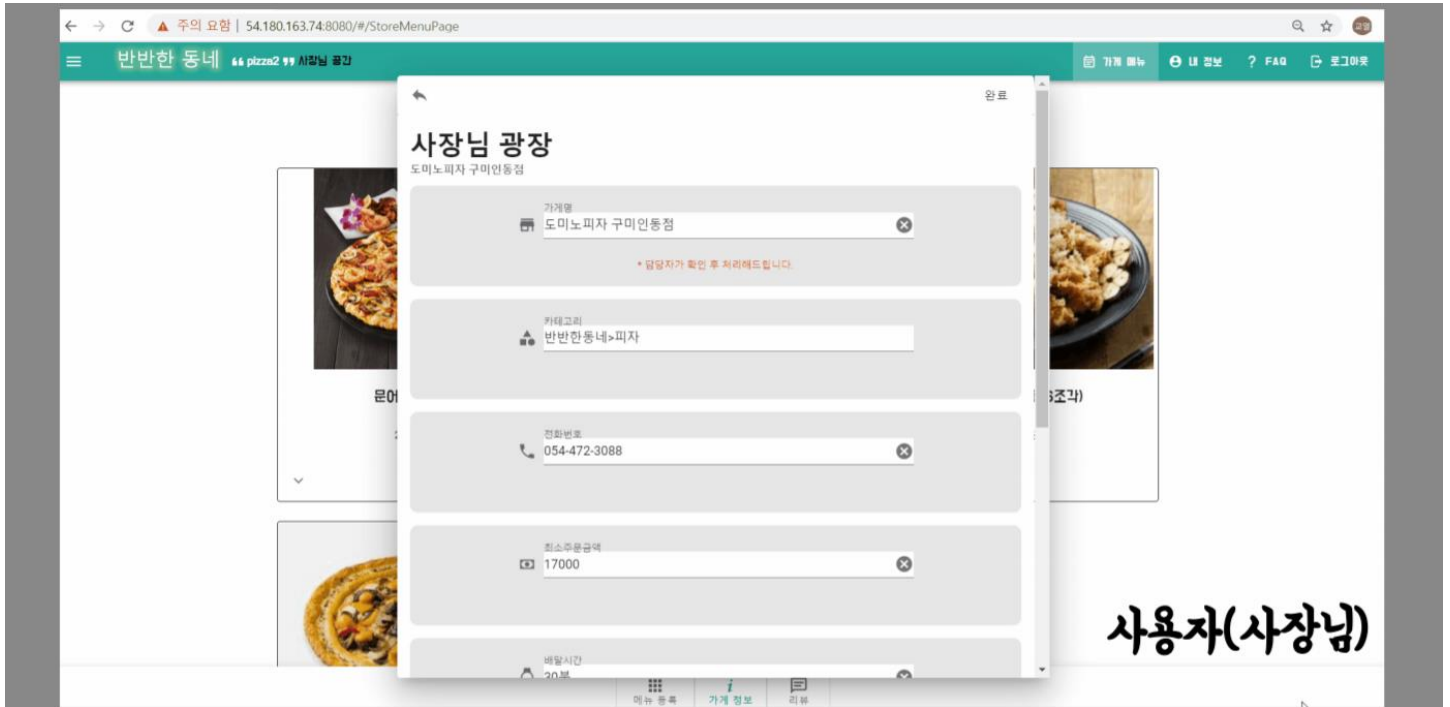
주의 요함 | 54.180.163.74:8080/#/StoreMenuPage

반반한 동네 " pizza2 " 사장님 광장

가게 메뉴 내 정보 ? FAQ 로그아웃

완료

사장님 광장
도미노피자 구미인동점

가게명
도미노피자 구미인동점

* 담당자가 확인 후 처리해드립니다.

카테고리
반반한동네>피자

전화번호
054-472-3088

최소주문금액
17000

배달시간
30분

문어

3조각)

사용자(사장님)

메뉴 등록 가게 정보 리뷰